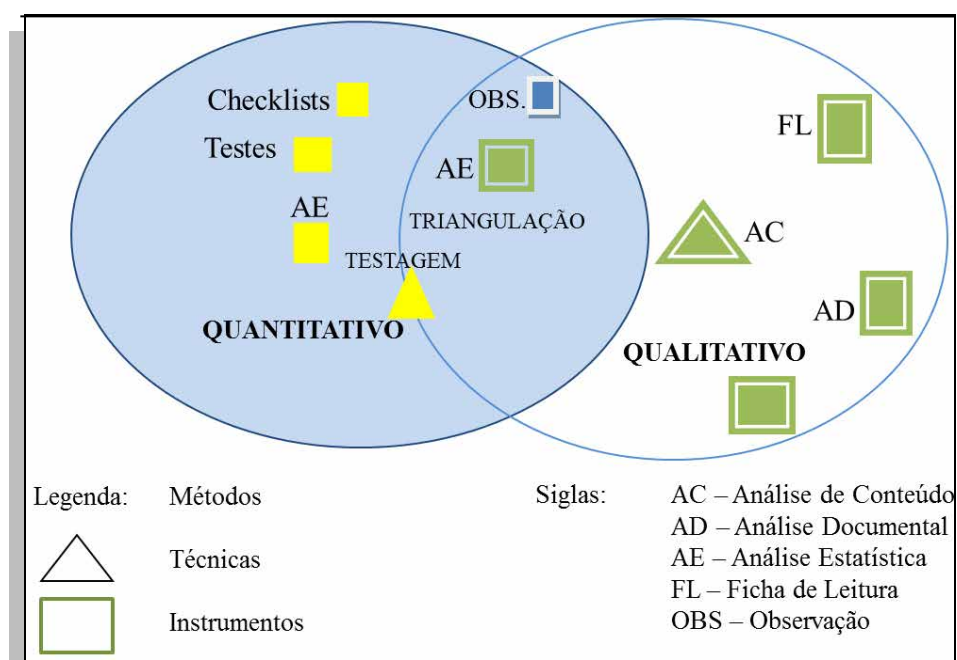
Checklists

Testes

AE

OBS.

AE

TRIANGULAÇÃO

TESTAGEM

QUANTITATIVO

FL

AC

AD

QUALITATIVO

Legenda: Métodos

Técnicas

Instrumentos

Siglas: AC – Análise de Conteúdo
AD – Análise Documental
AE – Análise Estatística
FL – Ficha de Leitura
OBS – Observação